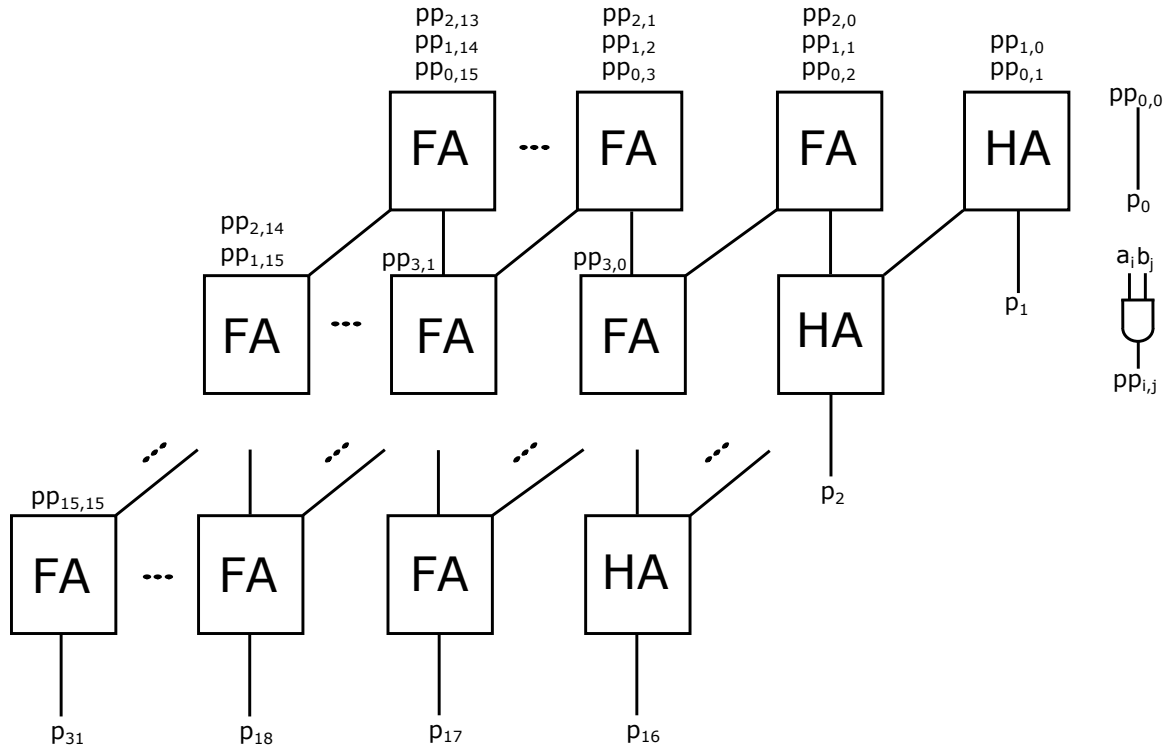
$pp_{2,13}$
$pp_{1,14}$
$pp_{0,15}$

$pp_{2,1}$
$pp_{1,2}$
$pp_{0,3}$

$pp_{2,0}$
$pp_{1,1}$
$pp_{0,2}$

$pp_{1,0}$
$pp_{0,1}$

$pp_{0,0}$

FA ··· FA FA HA

$p_0$

$pp_{2,14}$
$pp_{1,15}$

$pp_{3,1}$

$pp_{3,0}$

$a_i b_j$

FA ··· FA FA HA

$p_1$

$pp_{i,j}$

$p_2$

$pp_{15,15}$

FA ··· FA FA HA

$p_{31}$ $p_{18}$ $p_{17}$ $p_{16}$